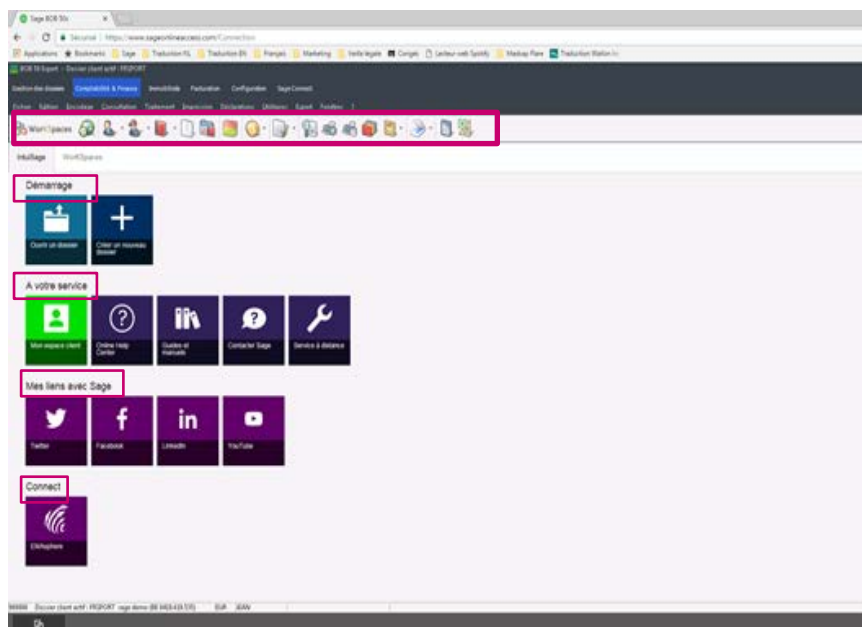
Sage BOB 50c

Sécurisé | https://www.sageonlineaccess.com/Connection

Applications Bookmarks Sage Traduction NL Traduction EN Français Marketing Veille légale Congés Lecteur web Spotify Mashup Flare Traduction Watlon In

BOB 50 Expert - Dossier client actif : FEXPORT

Gestion des dossiers Comptabilité & Finance Immobilisés Facturation Configuration Sage Connect

Fichier Edition Encodage Consultation Traitement Impression Déclarations Utilitaires Export Fenêtres ?

WorkSpaces

Intuillage WorkSpaces

Démarrage

Ouvrir un dossier

Créer un nouveau dossier

A votre service

Mon espace client

Online Help Center

Guides et manuels

Contacter Sage

Service à distance

Mes liens avec Sage

Twitter

Facebook

LinkedIn

YouTube

Connect

SAGesphere

Dossier client actif : FEXPORT sage demo (BE 0424.419.535) EUR JEAN